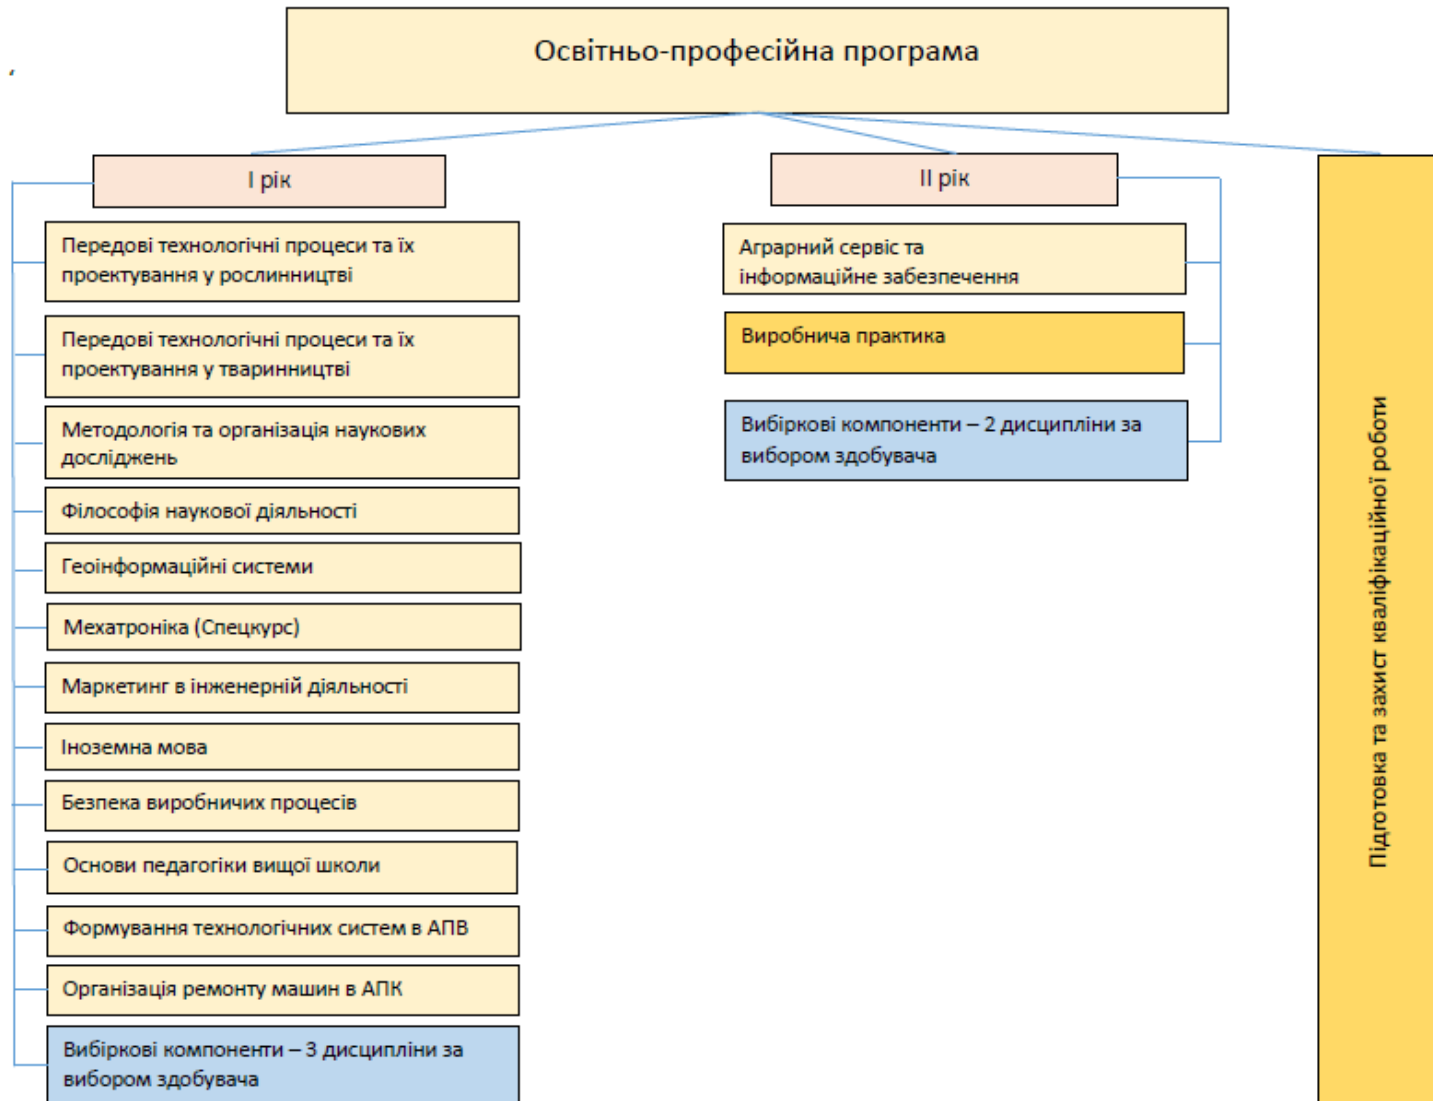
Освітньо-професійна програма

I рік

Передові технологічні процеси та їх проектування у рослинництві

Передові технологічні процеси та їх проектування у тваринництві

Методологія та організація наукових досліджень

Філософія наукової діяльності

Геоінформаційні системи

Мехатроніка (Спецкурс)

Маркетинг в інженерній діяльності

Іноземна мова

Безпека виробничих процесів

Основи педагогіки вищої школи

Формування технологічних систем в АПВ

Організація ремонту машин в АПК

Вибіркові компоненти – 3 дисципліни за вибором здобувача

II рік

Аграрний сервіс та інформаційне забезпечення

Виробнича практика

Вибіркові компоненти – 2 дисципліни за вибором здобувача

Підготовка та захист кваліфікаційної роботи